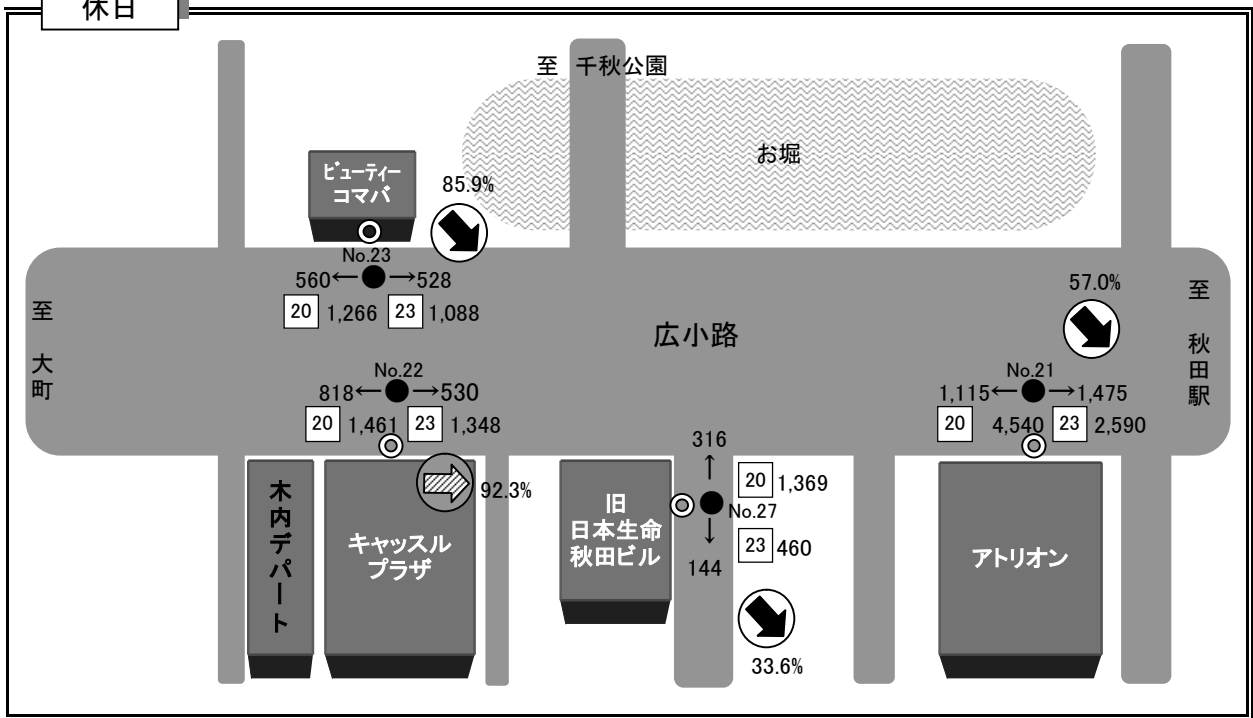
休日

至 千秋公園

お堀

ビューティーコマバ

85.9%

No.23
560← →528
20 1,266 23 1,088

至 大町

広小路

57.0%

至 秋田駅

No.22
818← →530
20 1,461 23 1,348

No.21
1,115← →1,475
20 4,540 23 2,590

316
↑
20 1,369
No.27
↓
23 460
144

92.3%

木内デパート

キャッスルプラザ

旧日本生命秋田ビル

アトリオン

33.6%